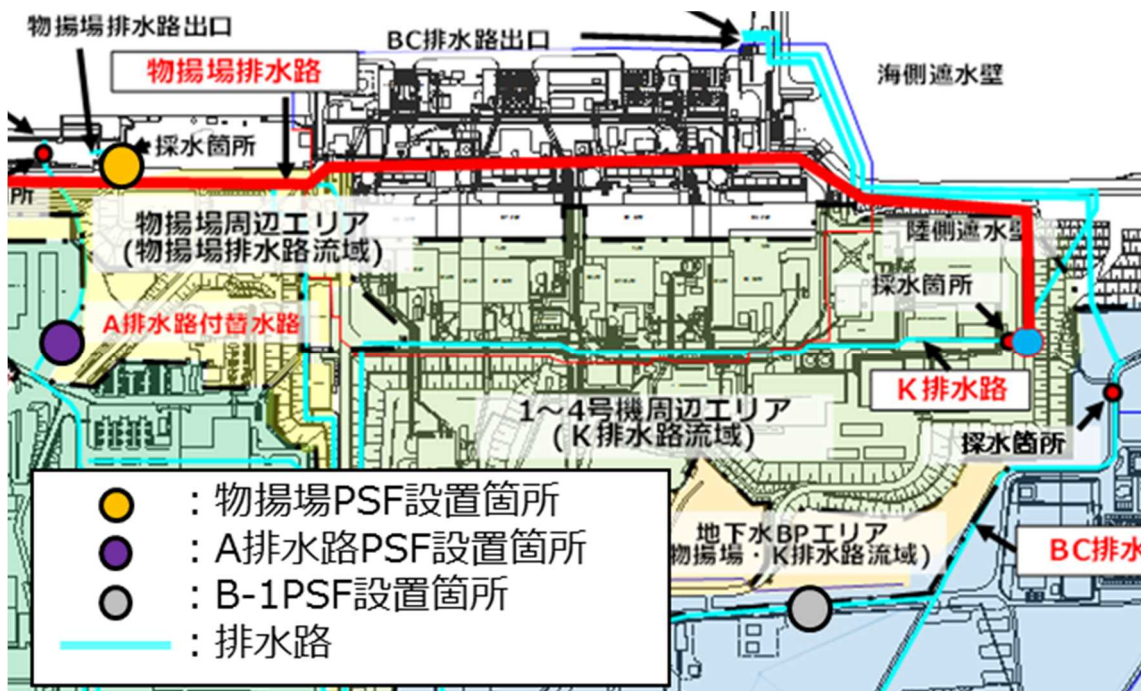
物揚場排水路出口

BC排水路出口

物揚場排水路

海側遮水壁

採水箇所

所

物揚場周辺エリア
(物揚場排水路流域)

陸側遮水壁

採水箇所

A排水路付替水路

K排水路

1～4号機周辺エリア
(K排水路流域)

採水箇所

地下水BPエリア
(物揚場・K排水路流域)

BC排水

: 物揚場PSF設置箇所
: A排水路PSF設置箇所
: B-1PSF設置箇所
: 排水路